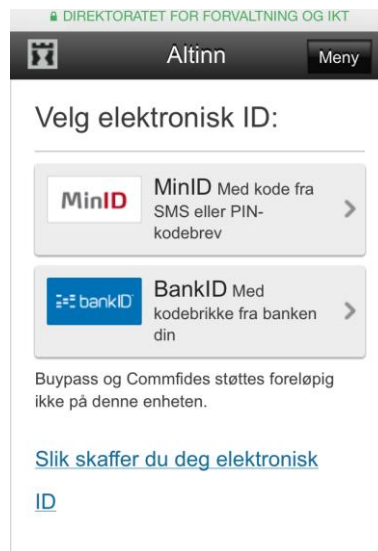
DIREKTORATET FOR FORVALTNING OG IKT

Altinn

Meny

Velg elektronisk ID:

MinID

MinID Med kode fra SMS eller PIN-kodebrev

bankID

BankID Med kodebrikke fra banken din

Buypass og Commfides støttes foreløpig ikke på denne enheten.

Slik skaffer du deg elektronisk ID